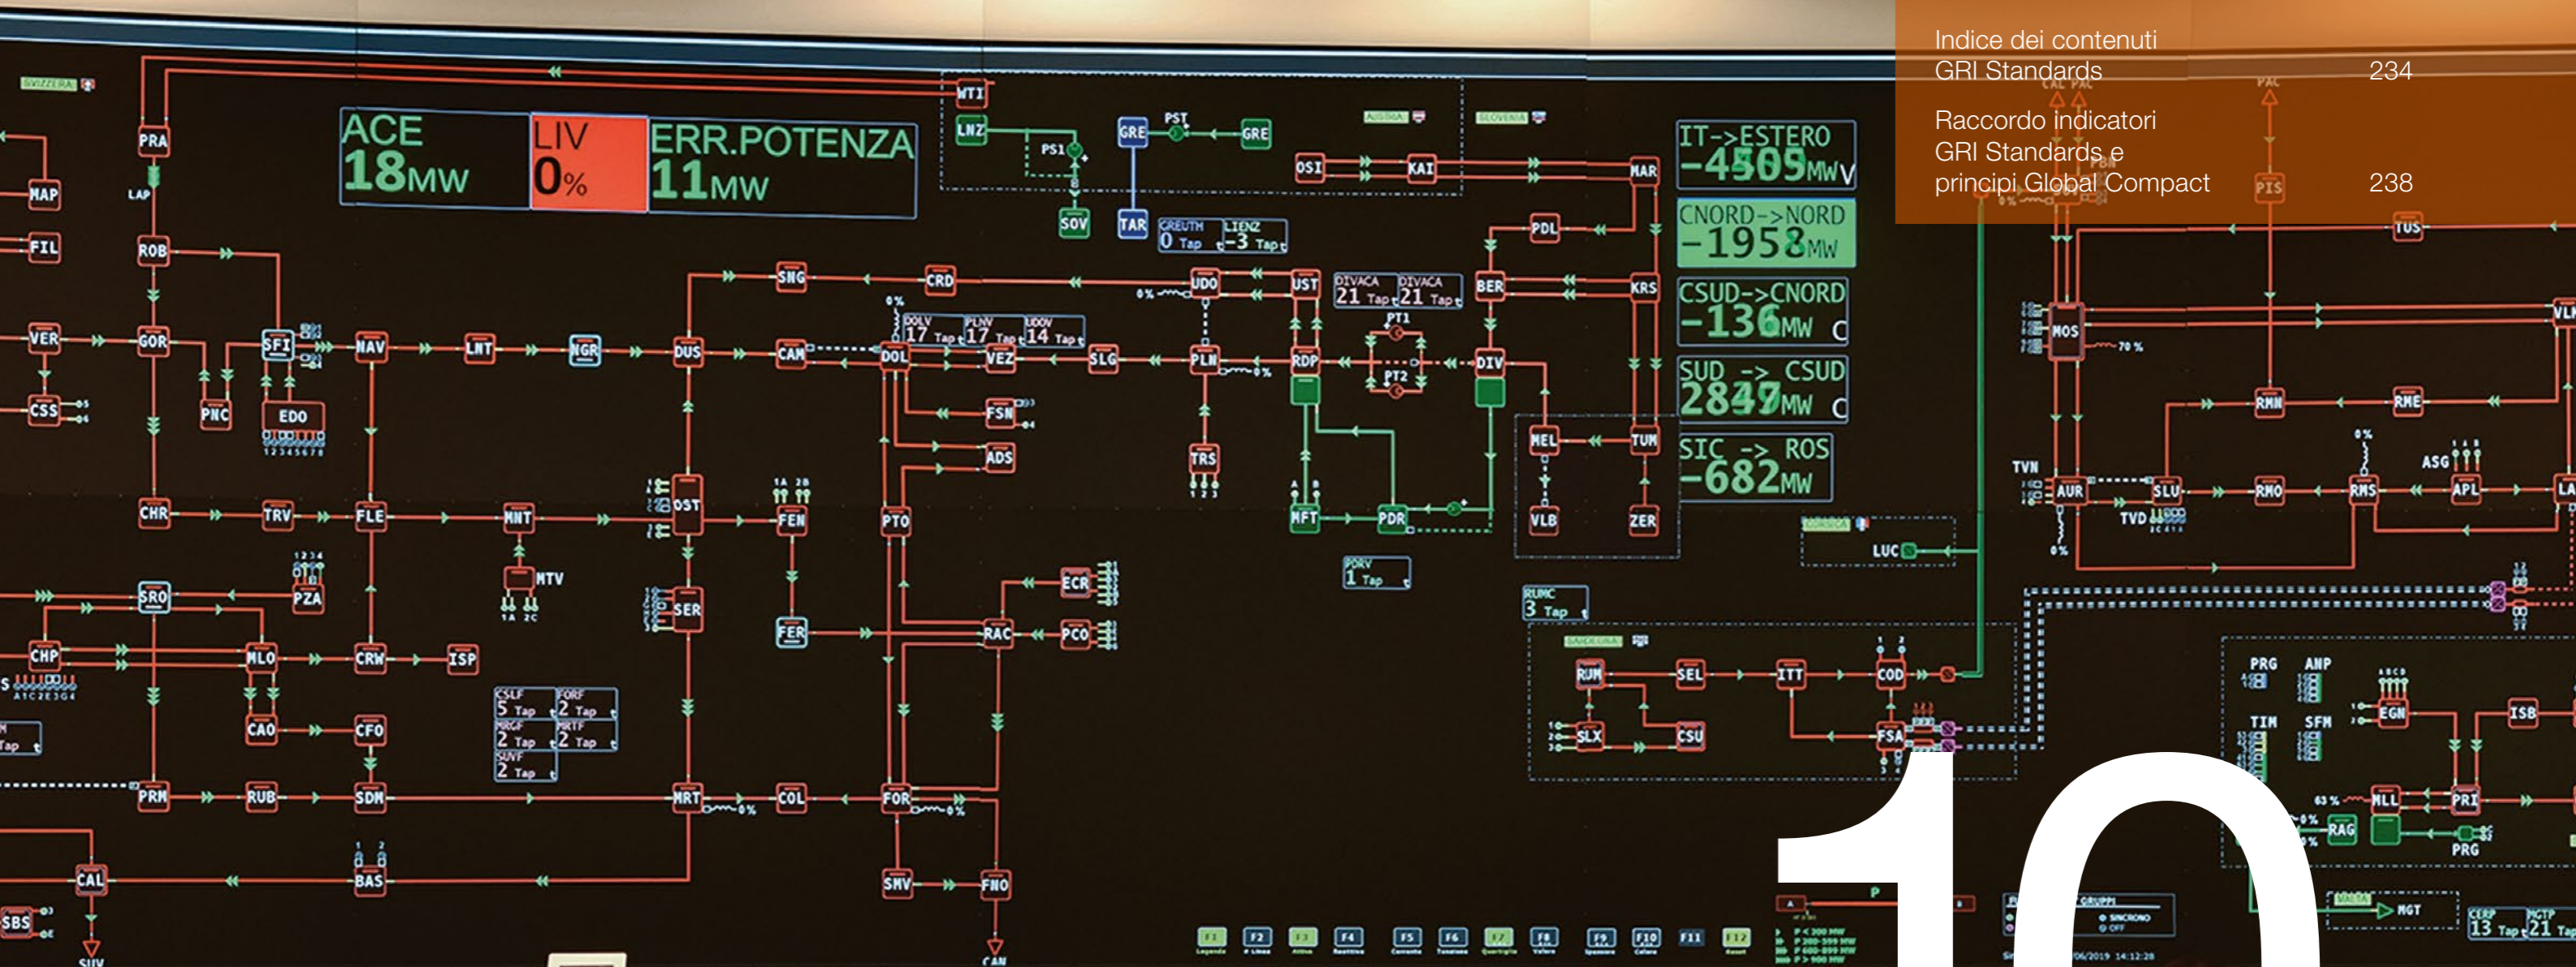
Indice dei contenuti GRI Standards 234

Raccordo indicatori GRI Standards e principi Global Compact 238

10

ACE 18MW

LIV 0%

ERR.POTENZA 11MW

IT->ESTERO -4509MW

CNORD->NORD -1958MW

CSUD->CNORD -136MW

SUD -> CSUD 2849MW

SIC -> ROS -682MW

PRA MAP FIL ROB VER GOR CSS SFI PNC EDO NAV LNT NGR DUS CAM DOL VEZ SLG PLN RDP DIV BER KRS MEL TUM VLB ZER MFT PDR TRS FSN ADS PTO OST FEN MNT MTV TRV FLE CHR SRO PZA SER FER RAC ECR PCO CHP MLO CRW ISP CAO CFO PRM RUB SDM MRT COL FOR SMV FNO CAL BAS SBS WTI LNZ GRE PST SOV TAR OSI KAI MAR PDL UDO UST CRD SNG MOS RMN RME TUS AUR SLU RMO RMS APL ASG TVN TVD LUC RUM SEL ITT COD SLX CSU FSA PRG ANP TIM SFM EGN ISB MLL PRI RAG MGT CAN SUV